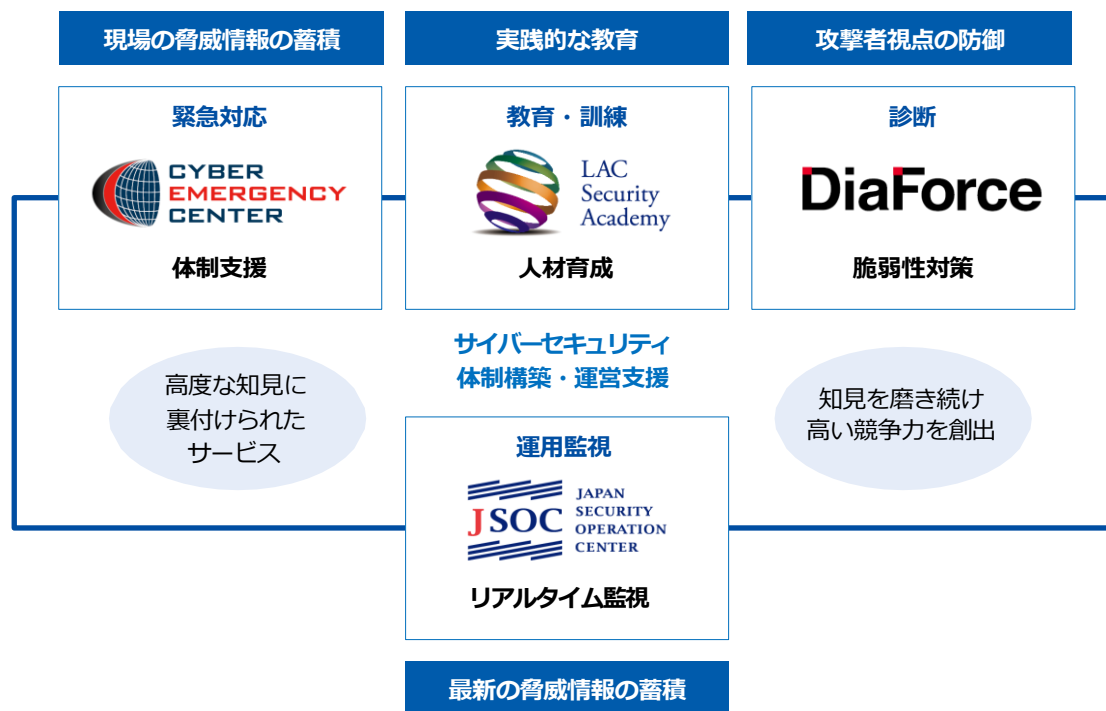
現場の脅威情報の蓄積

実践的な教育

攻撃者視点の防御

緊急対応

CYBER EMERGENCY CENTER

体制支援

教育・訓練

LAC Security Academy

人材育成

診断

DiaForce

脆弱性対策

高度な知見に裏付けられたサービス

サイバーセキュリティ体制構築・運営支援

知見を磨き続け高い競争力を創出

運用監視

JSOC

JAPAN SECURITY OPERATION CENTER

リアルタイム監視

最新の脅威情報の蓄積